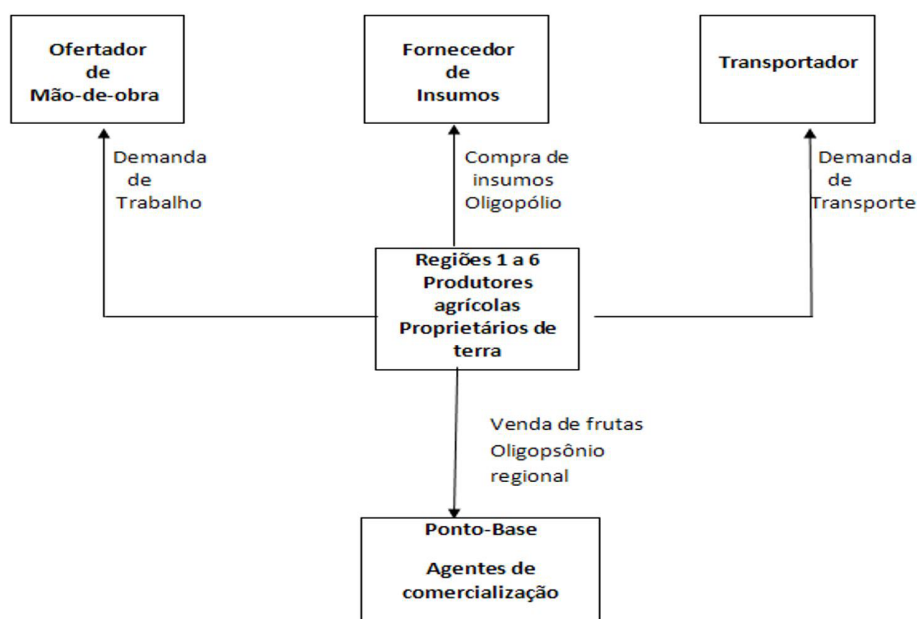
Ofertador de Mão-de-obra

Fornecedor de Insumos

Transportador

Demanda de Trabalho

Compra de insumos Oligopólio

Demanda de Transporte

Regiões 1 a 6 Produtores agrícolas Proprietários de terra

Venda de frutas Oligopsônio regional

Ponto-Base

Agentes de comercialização